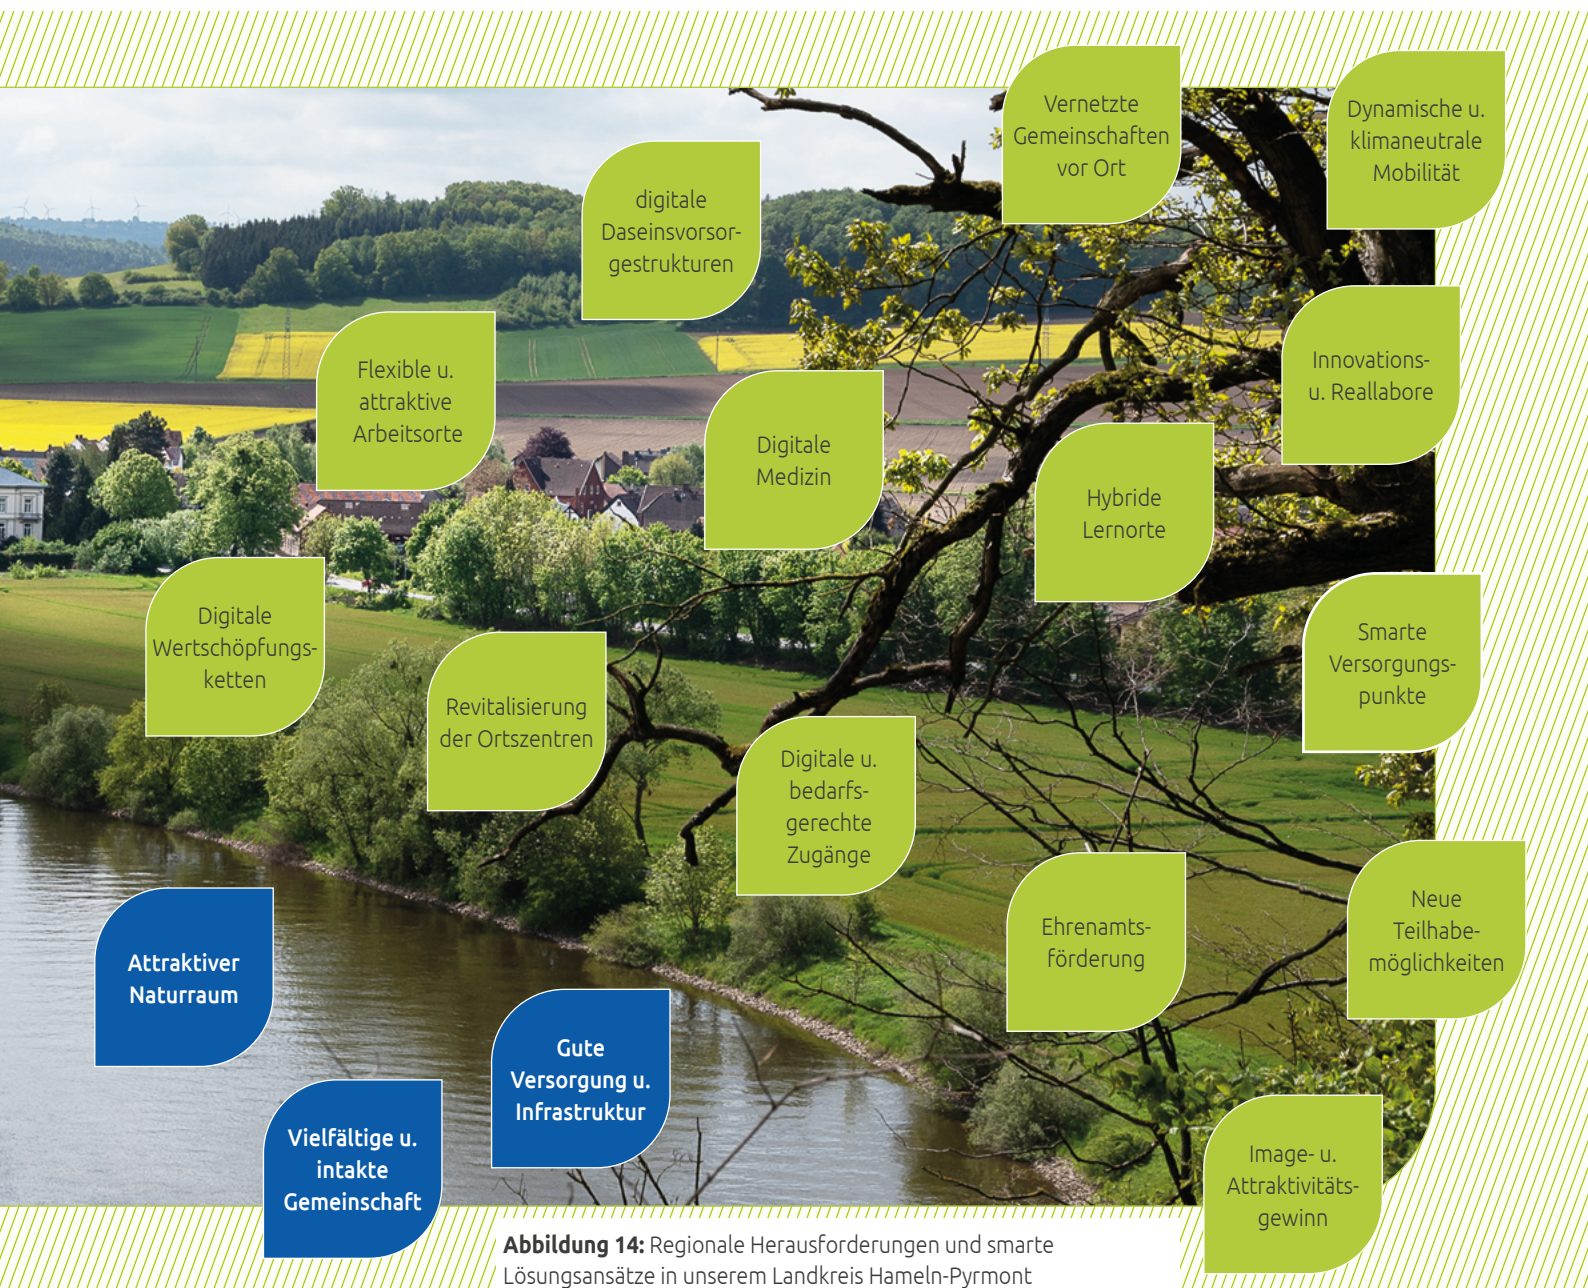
Vernetzte Gemeinschaften vor Ort

Dynamische u. klimaneutrale Mobilität

digitale Daseinsvorsorgestrukturen

Flexible u. attraktive Arbeitsorte

Innovations- u. Reallabore

Digitale Medizin

Hybride Lernorte

Digitale Wertschöpfungsketten

Smarte Versorgungspunkte

Revitalisierung der Ortszentren

Digitale u. bedarfsgerechte Zugänge

Attraktiver Naturraum

Ehrenamtsförderung

Neue Teilhabemöglichkeiten

Gute Versorgung u. Infrastruktur

Vielfältige u. intakte Gemeinschaft

Image- u. Attraktivitätsgewinn

**Abbildung 14:** Regionale Herausforderungen und smarte Lösungsansätze in unserem Landkreis Hameln-Pyrmont